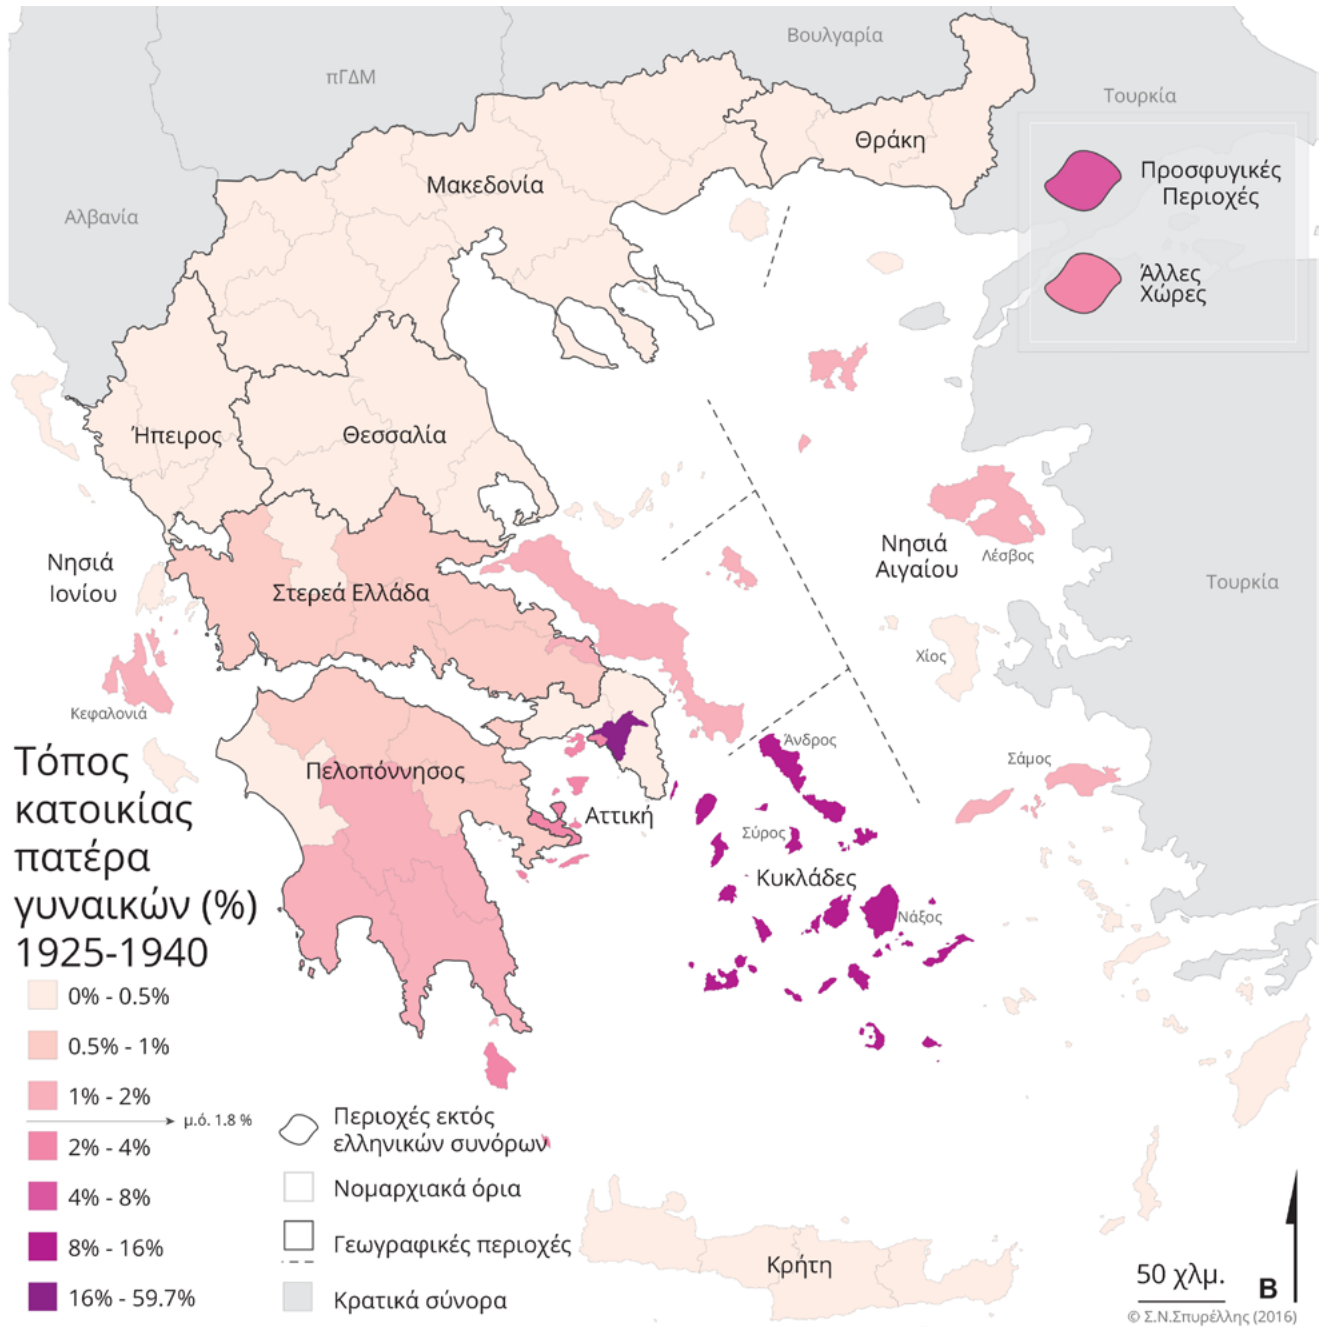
Βουλγαρία
πΓΔΜ
Τουρκία
Θράκη
Μακεδονία
Αλβανία
Προσφυγικές Περιοχές
Άλλες Χώρες
Ήπειρος
Θεσσαλία
Νησιά Ιονίου
Στερεά Ελλάδα
Νησιά Αιγαίου
Λέσβος
Τουρκία
Χίος
Κεφαλονιά
Άνδρος
Σάμος
Τόπος κατοικίας πατέρα γυναικών (%) 1925-1940
Πελοπόννησος
Αττική
Σύρος
Κυκλάδες
Νάξος
0% - 0.5%
0.5% - 1%
1% - 2%
μ.ό. 1.8 %
2% - 4%
4% - 8%
8% - 16%
16% - 59.7%
Περιοχές εκτός ελληνικών συνόρων
Νομαρχιακά όρια
Γεωγραφικές περιοχές
Κρατικά σύνορα
Κρήτη
50 χλμ.
Β
© Σ.Ν.Σπυρέλλης (2016)